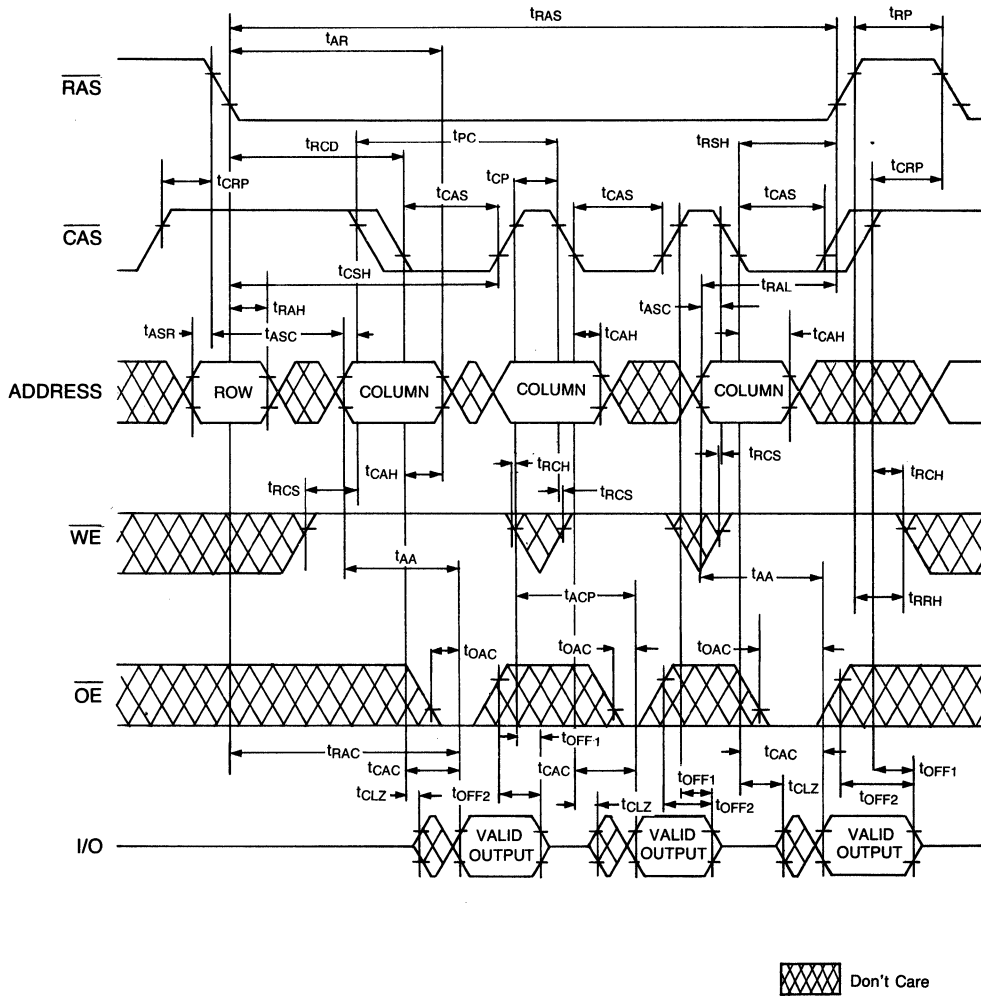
$t_{RAS}$
$t_{RP}$
$t_{AR}$
$\overline{RAS}$
$t_{RCD}$
$t_{PC}$
$t_{RSH}$
$t_{CRP}$
$t_{CAS}$
$t_{CP}$
$t_{CAS}$
$t_{CAS}$
$t_{CRP}$
$\overline{CAS}$
$t_{CSH}$
$t_{RAH}$
$t_{ASC}$
$t_{RAL}$
$t_{ASR}$
$t_{ASC}$
$t_{CAH}$
$t_{CAH}$
ADDRESS
ROW
COLUMN
COLUMN
COLUMN
$t_{RCH}$
$t_{RCS}$
$t_{CAH}$
$t_{RCS}$
$t_{RCS}$
$t_{RCH}$
$\overline{WE}$
$t_{AA}$
$t_{AA}$
$t_{ACP}$
$t_{RRH}$
$t_{OAC}$
$t_{OAC}$
$t_{OAC}$
$\overline{OE}$
$t_{OFF1}$
$t_{RAC}$
$t_{CAC}$
$t_{CAC}$
$t_{CAC}$
$t_{OFF1}$
$t_{OFF1}$
$t_{CLZ}$
$t_{OFF2}$
$t_{CLZ}$
$t_{OFF2}$
$t_{CLZ}$
$t_{OFF2}$
I/O
VALID OUTPUT
VALID OUTPUT
VALID OUTPUT
Don't Care